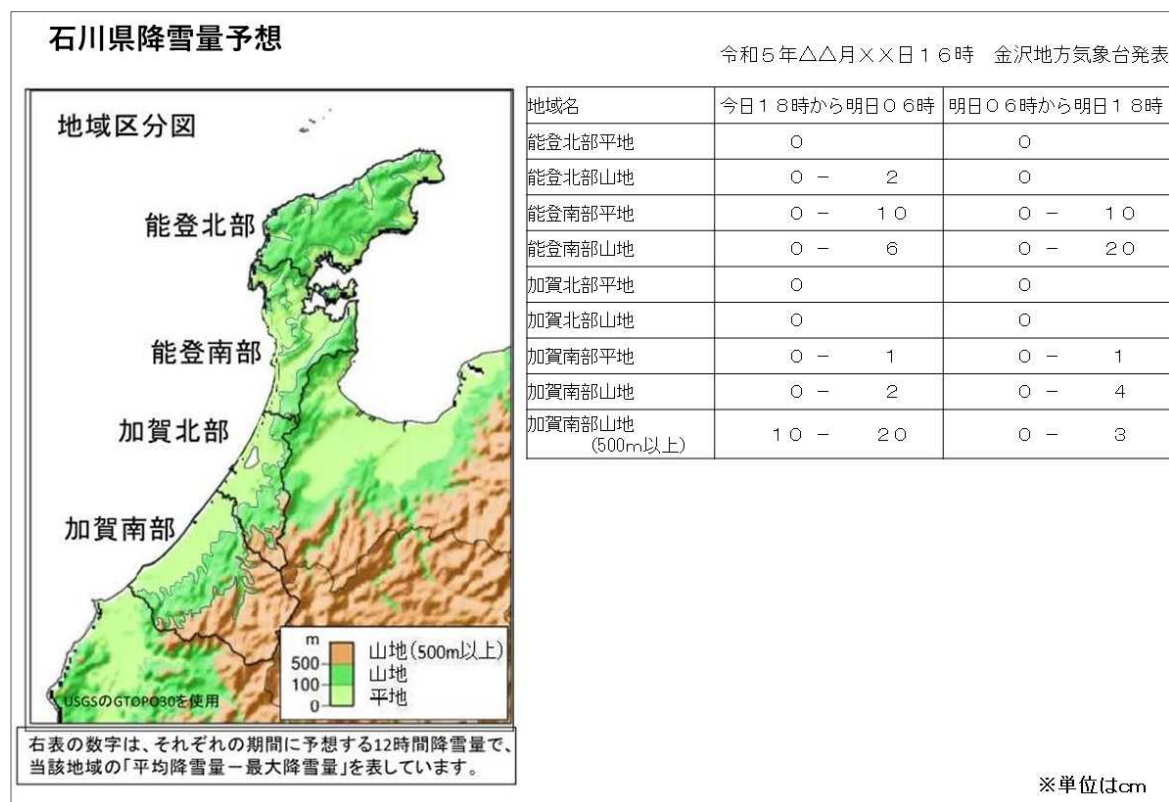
石川県降雪量予想

令和５年△△月××日１６時　金沢地方気象台発表

地域区分図

能登北部

能登南部

加賀北部

加賀南部

m
500
100
0
山地(500m以上)
山地
平地

USGSのGTOPO30を使用

右表の数字は、それぞれの期間に予想する12時間降雪量で、当該地域の「平均降雪量－最大降雪量」を表しています。

| 地域名 | 今日１８時から明日０６時 | 明日０６時から明日１８時 |
|---|---|---|
| 能登北部平地 | ０ | ０ |
| 能登北部山地 | ０ －　２ | ０ |
| 能登南部平地 | ０ －　１０ | ０ －　１０ |
| 能登南部山地 | ０ －　６ | ０ －　２０ |
| 加賀北部平地 | ０ | ０ |
| 加賀北部山地 | ０ | ０ |
| 加賀南部平地 | ０ －　１ | ０ －　１ |
| 加賀南部山地 | ０ －　２ | ０ －　４ |
| 加賀南部山地 (500m以上) | １０ －　２０ | ０ －　３ |

※単位はcm